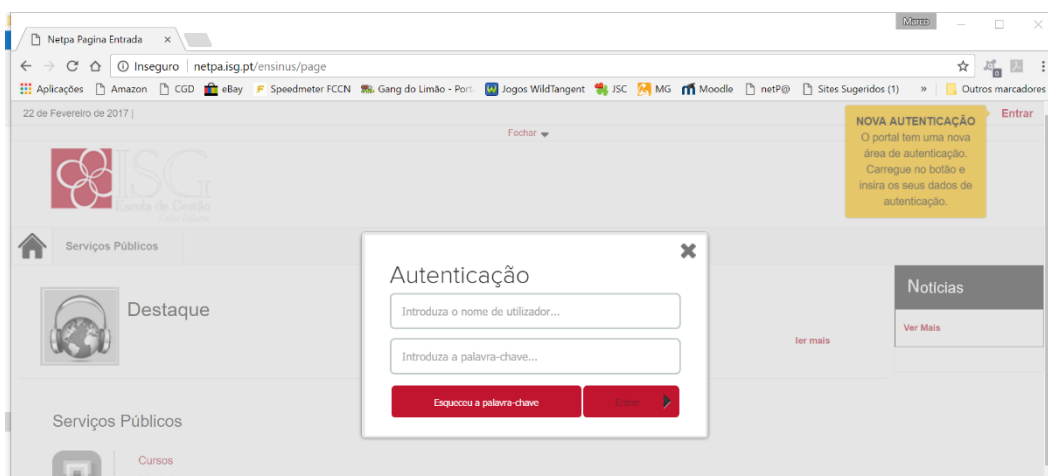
Marco

Netpa Pagina Entrada ×

Inseguro | netpa.isg.pt/ensinus/page

Aplicações Amazon CGD eBay Speedmeter FCCN Gang do Limão - Port Jogos WildTangent JSC MG Moodle netP@ Sites Sugeridos (1) » Outros marcadores

22 de Fevereiro de 2017 |

Fechar

NOVA AUTENTICAÇÃO
O portal tem uma nova área de autenticação. Carregue no botão e insira os seus dados de autenticação.

Entrar

ISG
Escola de Gestão

Serviços Públicos

Destaque

ler mais

Notícias

Ver Mais

Serviços Públicos

Cursos

Autenticação

Introduza o nome de utilizador...

Introduza a palavra-chave...

Esqueceu a palavra-chave

Entrar